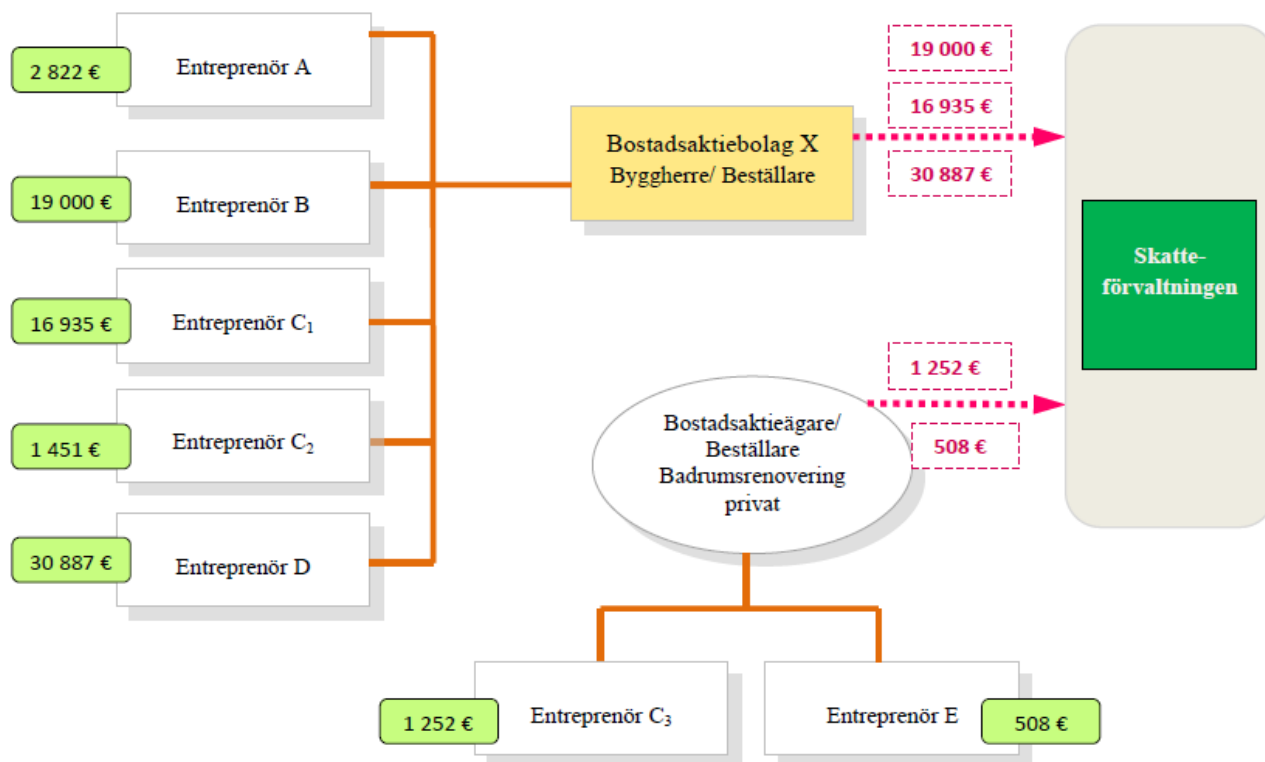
2 822 €
Entreprenör A

19 000 €
Entreprenör B

16 935 €
Entreprenör $C_1$

1 451 €
Entreprenör $C_2$

30 887 €
Entreprenör D

Bostadsaktiebolag X
Byggherre/ Beställare

19 000 €
16 935 €
30 887 €

Skatteförvaltningen

1 252 €
508 €

Bostadsaktieägare/
Beställare
Badrumsrenovering
privat

1 252 €
Entreprenör $C_3$

Entreprenör E
508 €